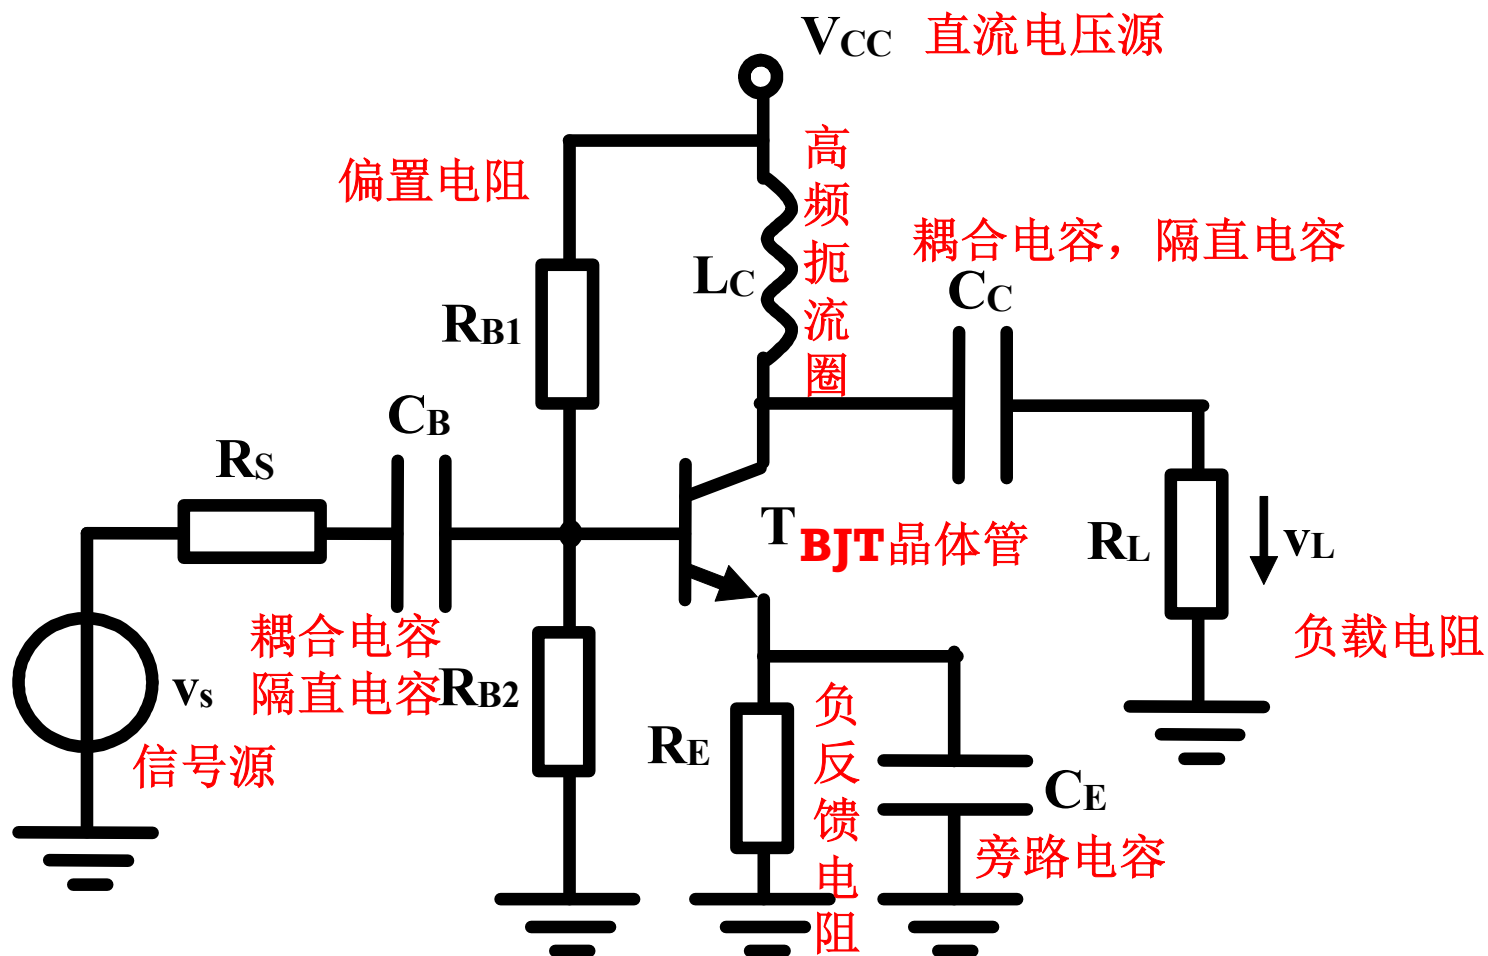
$V_{CC}$ 直流电压源

偏置电阻

高频扼流圈

$L_C$

耦合电容，隔直电容

$C_C$

$R_{B1}$

$C_B$

$R_S$

T BJT晶体管

$R_L$

$v_L$

负载电阻

耦合电容

隔直电容

$R_{B2}$

$v_s$

信号源

$R_E$

负反馈电阻

$C_E$

旁路电容